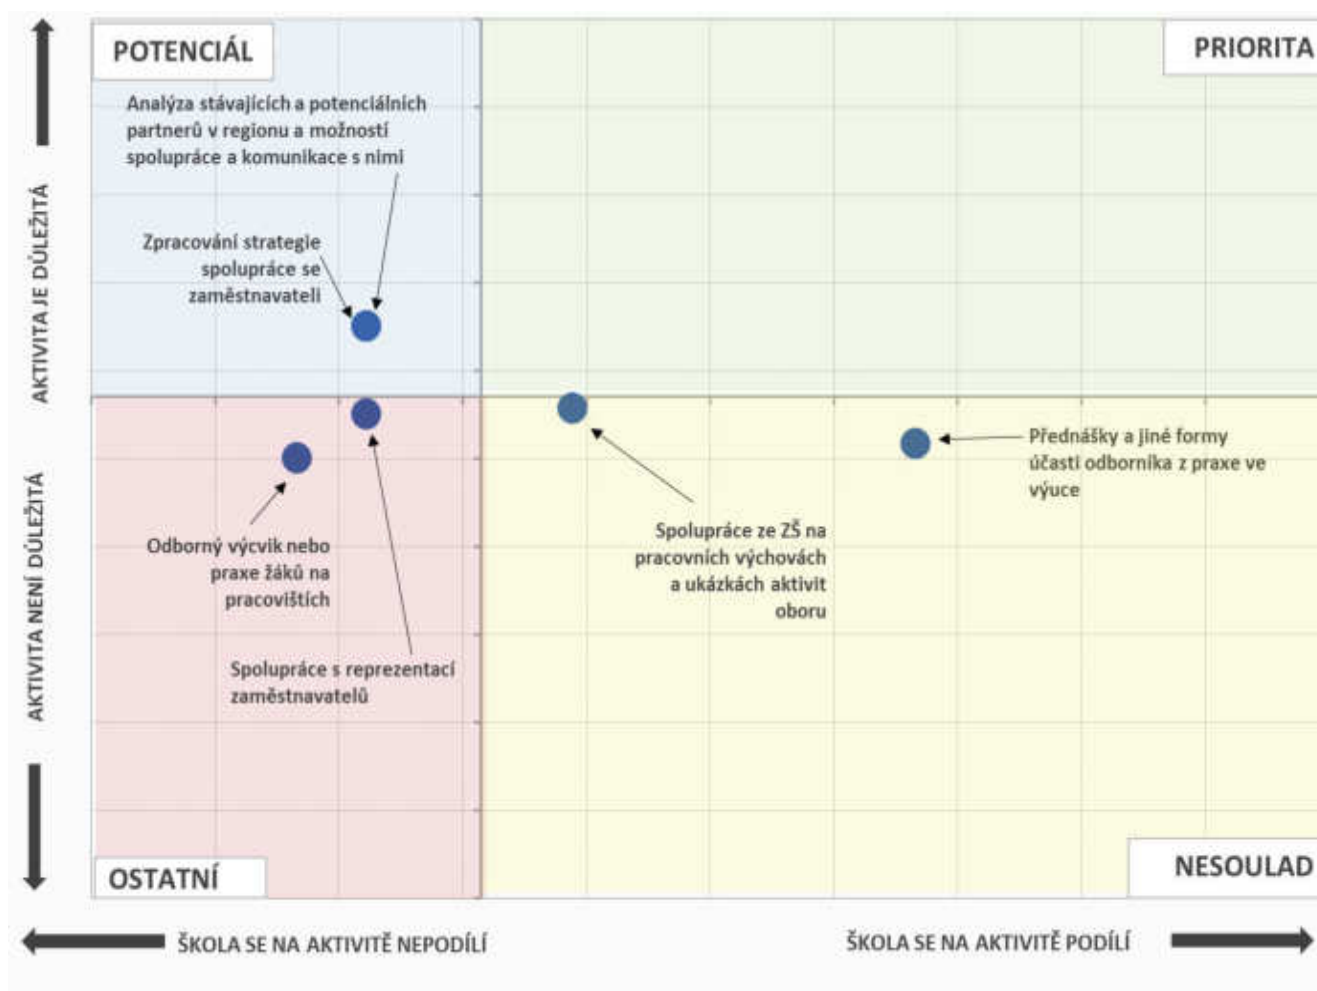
POTENCIÁL

PRIORITA

Analýza stávajících a potenciálních partnerů v regionu a možností spolupráce a komunikace s nimi

Zpracování strategie spolupráce se zaměstnavateli

AKTIVITA JE DŮLEŽITÁ

AKTIVITA NENÍ DŮLEŽITÁ

Přednášky a jiné formy účasti odborníka z praxe ve výuce

Spolupráce ze ZŠ na pracovních výchovách a ukázkách aktivit oboru

Odborný výcvik nebo praxe žáků na pracovištích

Spolupráce s reprezentací zaměstnavatelů

OSTATNÍ

NESOULAD

ŠKOLA SE NA AKTIVITĚ NEPODÍLÍ

ŠKOLA SE NA AKTIVITĚ PODÍLÍ